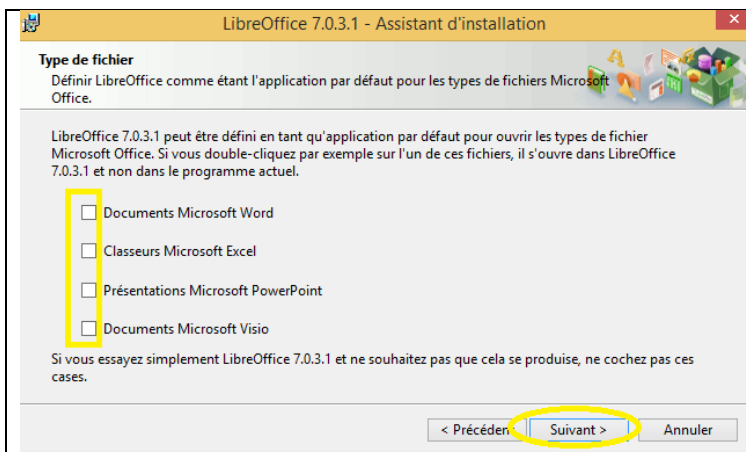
LibreOffice 7.0.3.1 - Assistant d'installation

Type de fichier

Définir LibreOffice comme étant l'application par défaut pour les types de fichiers Microsoft Office.

LibreOffice 7.0.3.1 peut être défini en tant qu'application par défaut pour ouvrir les types de fichier Microsoft Office. Si vous double-cliquez par exemple sur l'un de ces fichiers, il s'ouvre dans LibreOffice 7.0.3.1 et non dans le programme actuel.

Documents Microsoft Word

Classeurs Microsoft Excel

Présentations Microsoft PowerPoint

Documents Microsoft Visio

Si vous essayez simplement LibreOffice 7.0.3.1 et ne souhaitez pas que cela se produise, ne cochez pas ces cases.

< Précédent

Suivant >

Annuler